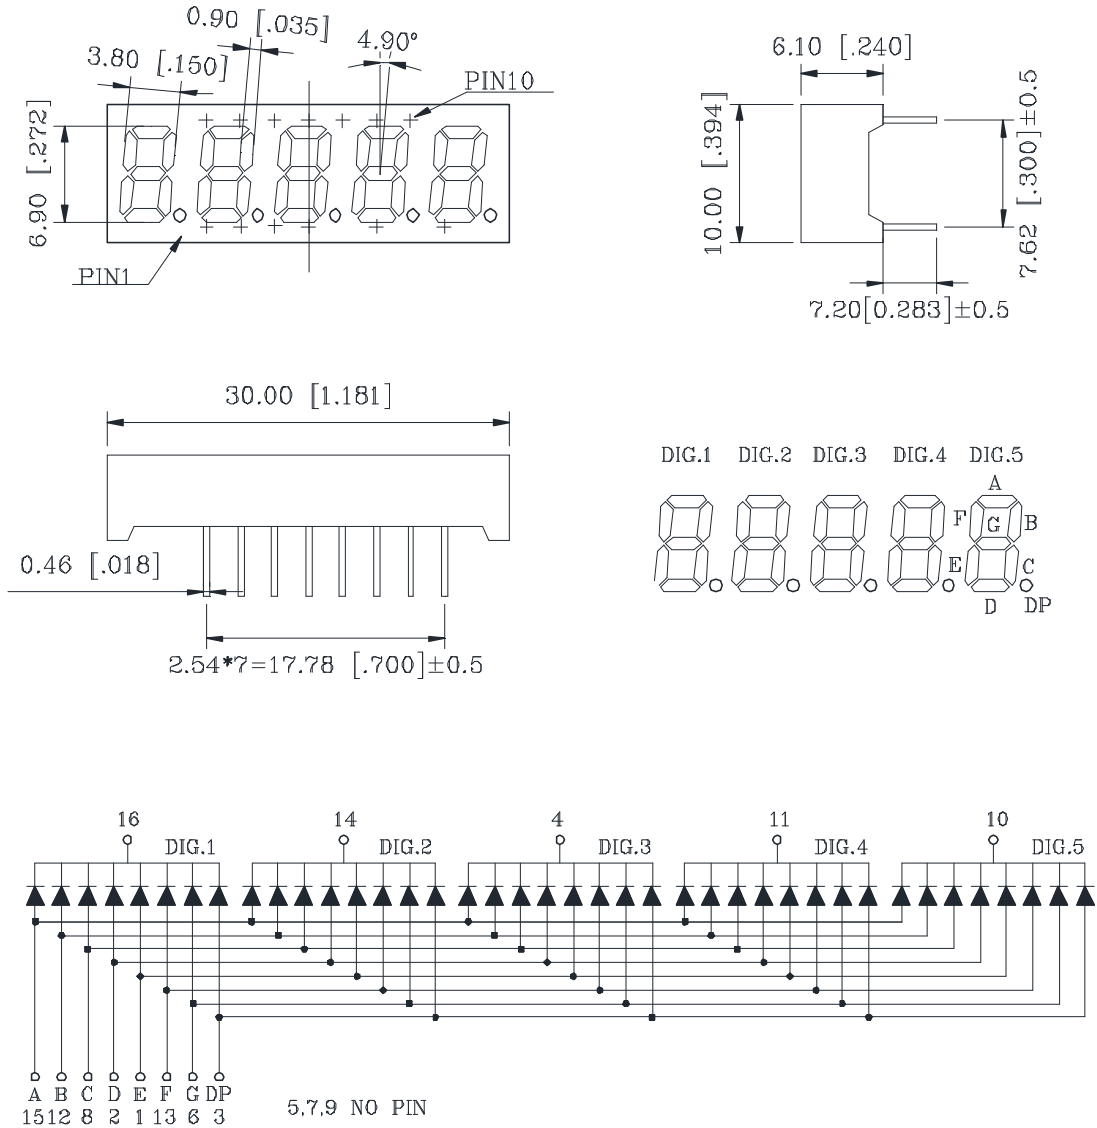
0.90 [.035]
3.80 [.150]
4.90°
PIN10
6.90 [.272]
PIN1

6.10 [.240]
10.00 [.394]
7.62 [.300]±0.5
7.20[0.283]±0.5

30.00 [1.181]
0.46 [.018]
2.54*7=17.78 [.700]±0.5

DIG.1 DIG.2 DIG.3 DIG.4 DIG.5
A
F G B
E C
D DP

16 DIG.1
14 DIG.2
4 DIG.3
11 DIG.4
10 DIG.5

A B C D E F G DP
15 12 8 2 1 13 6 3
5,7,9 NO PIN